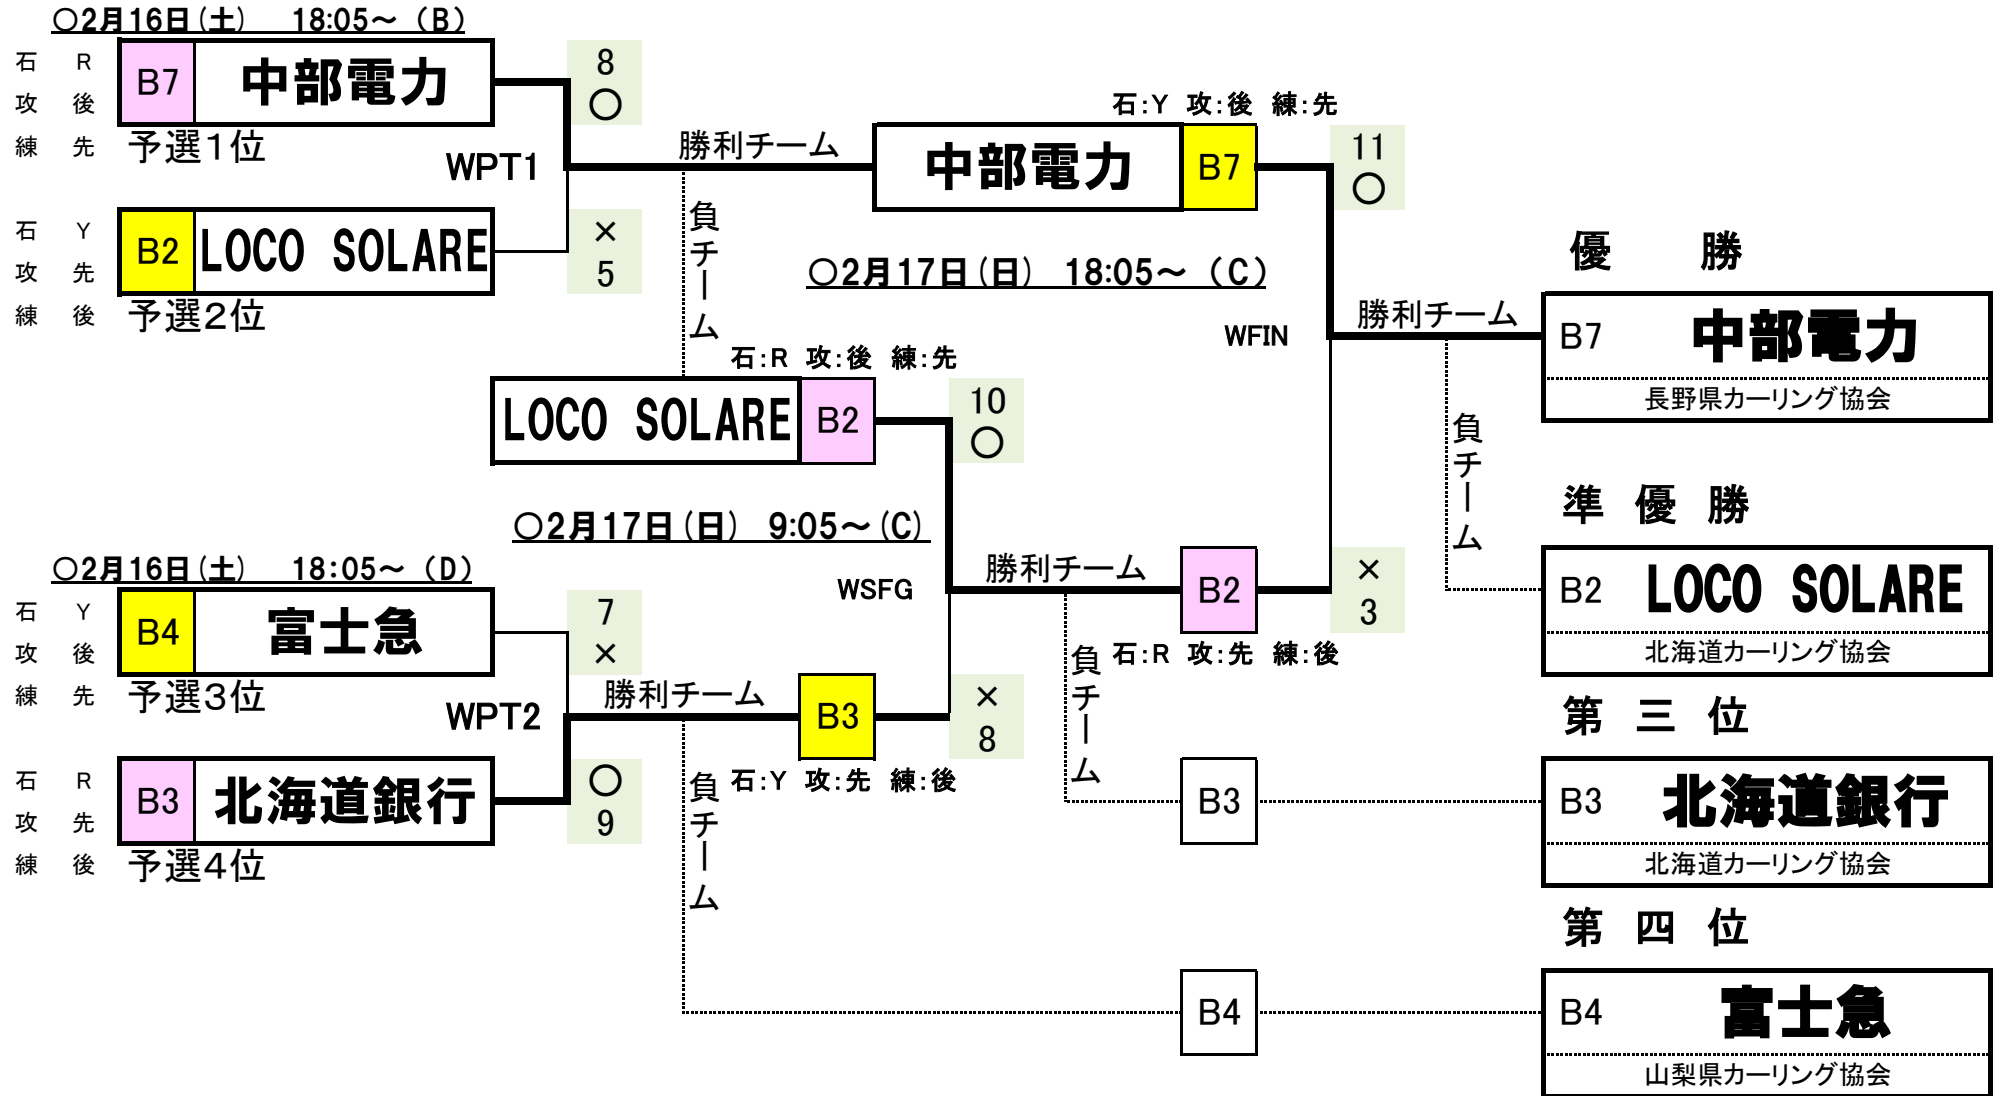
○2月16日（土）　18:05～（B）

石　R
攻　後
練　先

B7 中部電力
予選1位

8
○

WPT1

石　Y
攻　先
練　後

B2 LOCO SOLARE
予選2位

×
5

勝利チーム

負チーム

石:Y　攻:後　練:先

中部電力 B7

11
○

○2月17日（日）　18:05～（C）

WFIN

勝利チーム

優　勝

B7 中部電力
長野県カーリング協会

石:R　攻:後　練:先

LOCO SOLARE B2

10
○

負チーム

準　優　勝

B2 LOCO SOLARE
北海道カーリング協会

○2月17日（日）　9:05～（C）

WSFG

勝利チーム

B2

×
3

○2月16日（土）　18:05～（D）

石　Y
攻　後
練　先

B4 富士急
予選3位

7
×

WPT2

勝利チーム

B3

×
8

負チーム

石:R　攻:先　練:後

第　三　位

石　R
攻　先
練　後

B3 北海道銀行
予選4位

○
9

負チーム

石:Y　攻:先　練:後

B3

B3 北海道銀行
北海道カーリング協会

第　四　位

B4

B4 富士急
山梨県カーリング協会